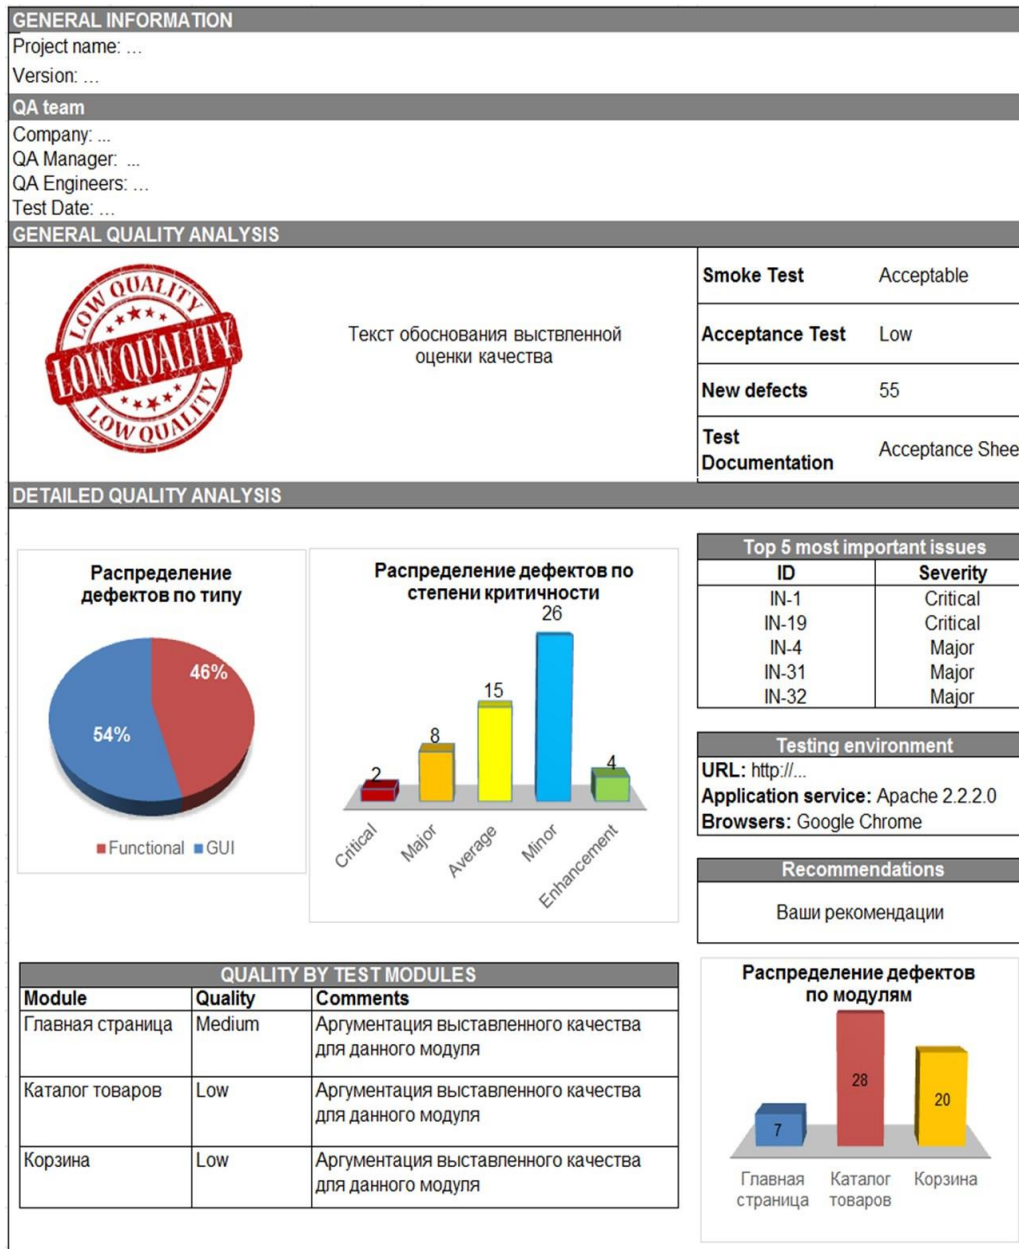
GENERAL INFORMATION
Project name: ...
Version: ...
QA team
Company: ...
QA Manager: ...
QA Engineers: ...
Test Date: ...
GENERAL QUALITY ANALYSIS

LOW QUALITY
LOW QUALITY
LOW QUALITY

Текст обоснования выствленной оценки качества

| Smoke Test | Acceptable |
|---|---|
| Acceptance Test | Low |
| New defects | 55 |
| Test Documentation | Acceptance Shee |

DETAILED QUALITY ANALYSIS

Распределение дефектов по типу
46%
54%
Functional GUI

Распределение дефектов по степени критичности
2 8 15 26 4
Critical Major Average Minor Enhancement

Top 5 most important issues
| ID | Severity |
|---|---|
| IN-1 | Critical |
| IN-19 | Critical |
| IN-4 | Major |
| IN-31 | Major |
| IN-32 | Major |

Testing environment
URL: http://...
Application service: Apache 2.2.2.0
Browsers: Google Chrome

Recommendations
Ваши рекомендации

QUALITY BY TEST MODULES
| Module | Quality | Comments |
|---|---|---|
| Главная страница | Medium | Аргументация выставленного качества для данного модуля |
| Каталог товаров | Low | Аргументация выставленного качества для данного модуля |
| Корзина | Low | Аргументация выставленного качества для данного модуля |

Распределение дефектов по модулям
7 28 20
Главная страница Каталог товаров Корзина